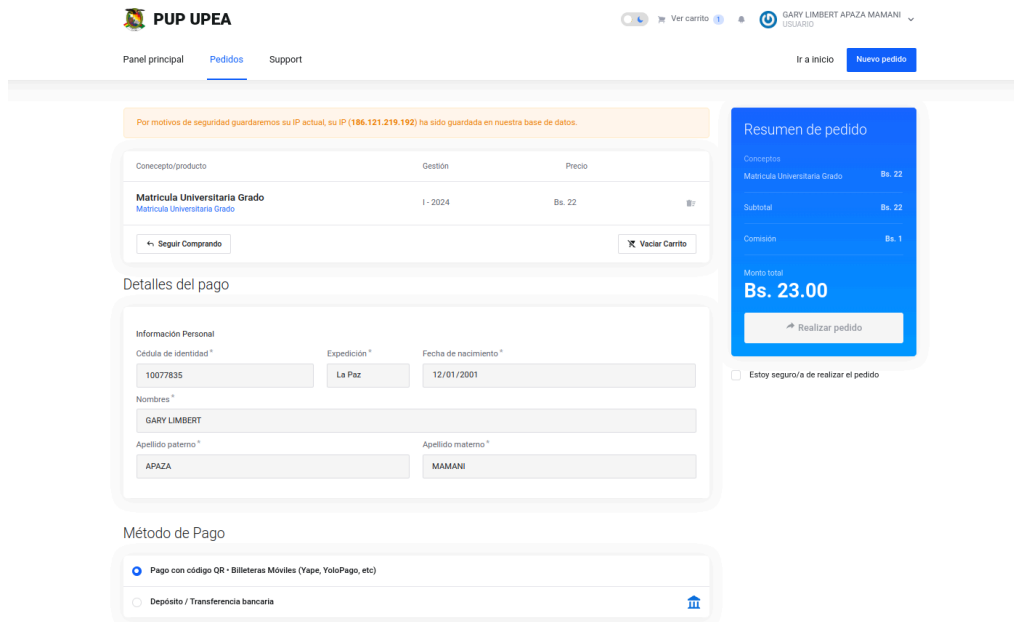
PUP UPEA

Ver carrito 1

GARY LIMBERT APAZA MAMANI
USUARIO

Panel principal Pedidos Support

Ir a inicio Nuevo pedido

Por motivos de seguridad guardaremos su IP actual, su IP (186.121.219.192) ha sido guardada en nuestra base de datos.

| Concepto/producto | Gestión | Precio |
|---|---|---|
| Matricula Universitaria Grado<br>Matricula Universitaria Grado | I - 2024 | Bs. 22 |

Seguir Comprando

Vaciar Carrito

Detalles del pago

Información Personal

Cédula de identidad *
10077835

Expedición *
La Paz

Fecha de nacimiento *
12/01/2001

Nombres *
GARY LIMBERT

Apellido paterno *
APAZA

Apellido materno *
MAMANI

Método de Pago

Pago con código QR • Billeteras Móviles (Yape, YoloPago, etc)

Depósito / Transferencia bancaria

Resumen de pedido

Conceptos

Matricula Universitaria Grado Bs. 22

Subtotal Bs. 22

Comisión Bs. 1

Monto total
Bs. 23.00

Realizar pedido

Estoy seguro/a de realizar el pedido